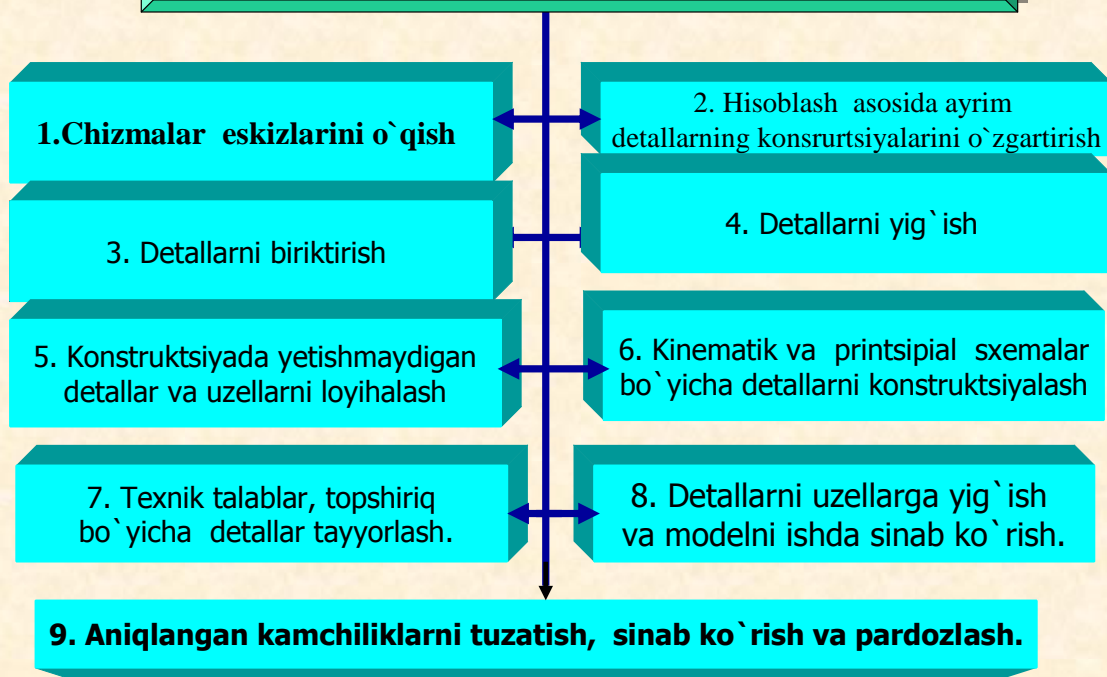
1.Chizmalar eskizlarini o`qish

2. Hisoblash asosida ayrim detallarning konsrurtsiyalarini o`zgartirish

3. Detallarni biriktirish

4. Detallarni yig`ish

5. Konstruktsiyada yetishmaydigan detallar va uzellarni loyihalash

6. Kinematik va printsipial sxemalar bo`yicha detallarni konstruktsiyalash

7. Texnik talablar, topshiriq bo`yicha detallar tayyorlash.

8. Detallarni uzellarga yig`ish va modelni ishda sinab ko`rish.

9. Aniqlangan kamchiliklarni tuzatish, sinab ko`rish va pardozlash.